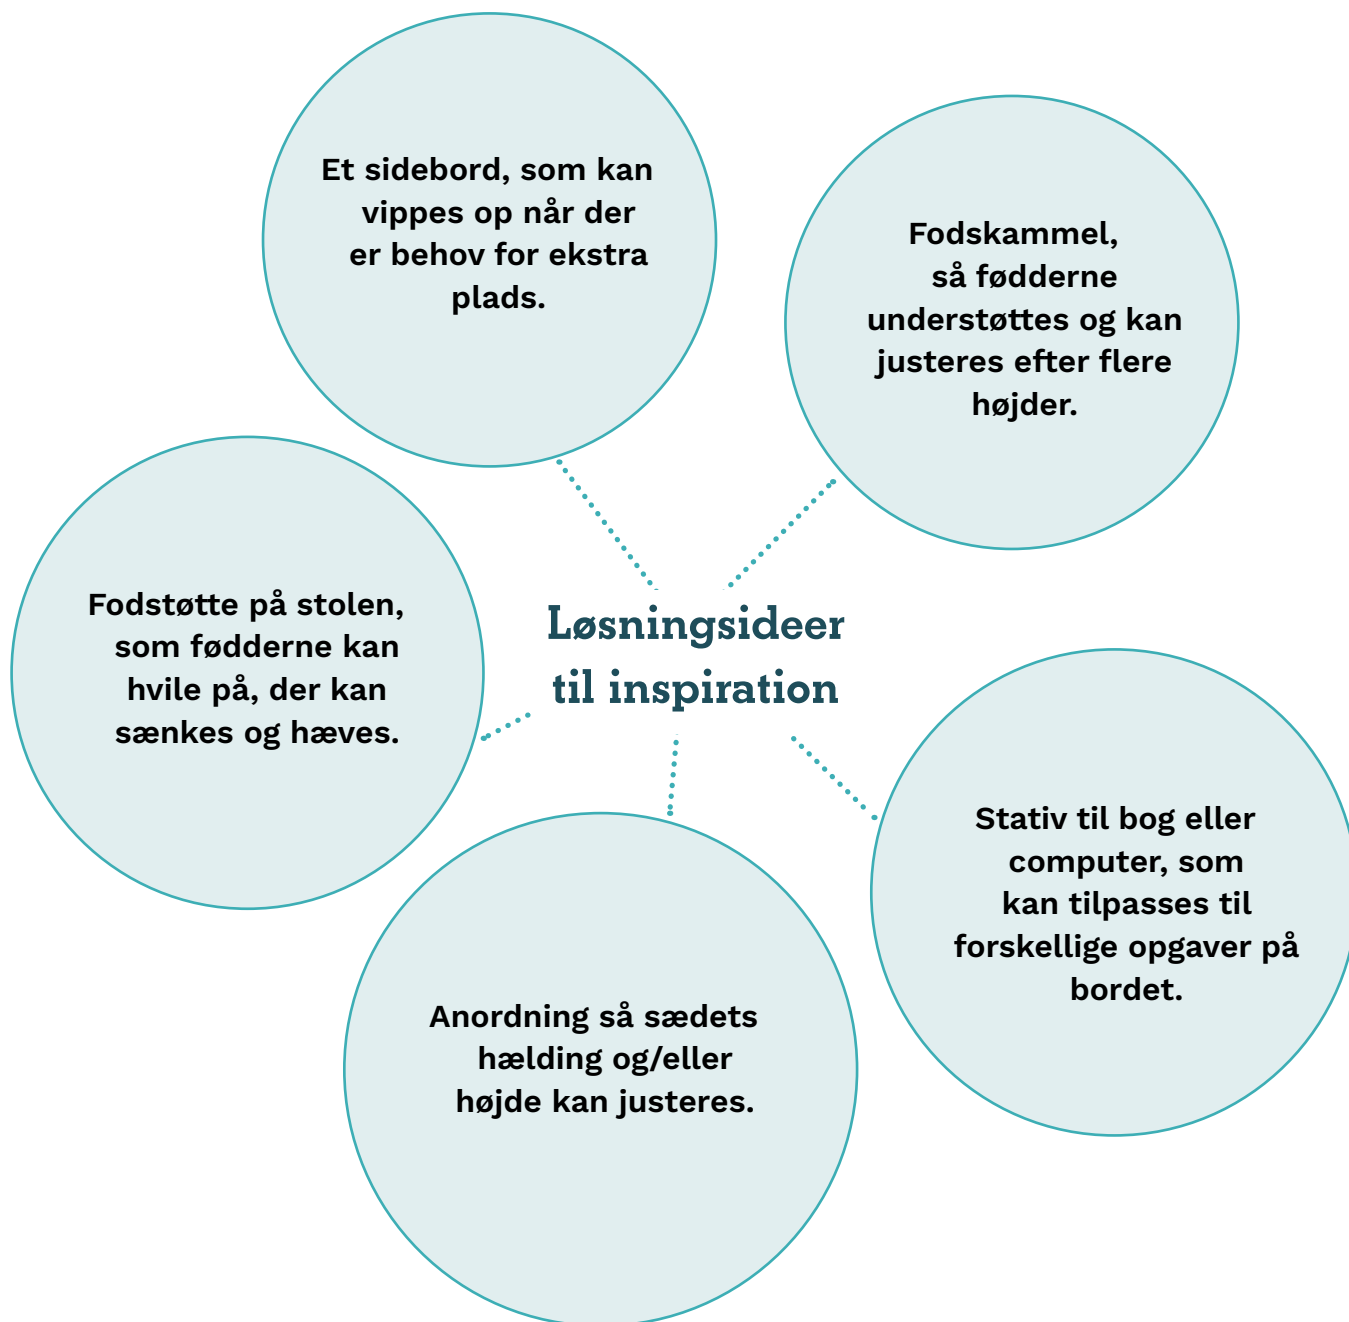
Løsningsideer til inspiration

Et sidebord, som kan vippes op når der er behov for ekstra plads.

Fodskammel, så fødderne understøttes og kan justeres efter flere højder.

Fodstøtte på stolen, som fødderne kan hvile på, der kan sænkes og hæves.

Stativ til bog eller computer, som kan tilpasses til forskellige opgaver på bordet.

Anordning så sædets hælding og/eller højde kan justeres.